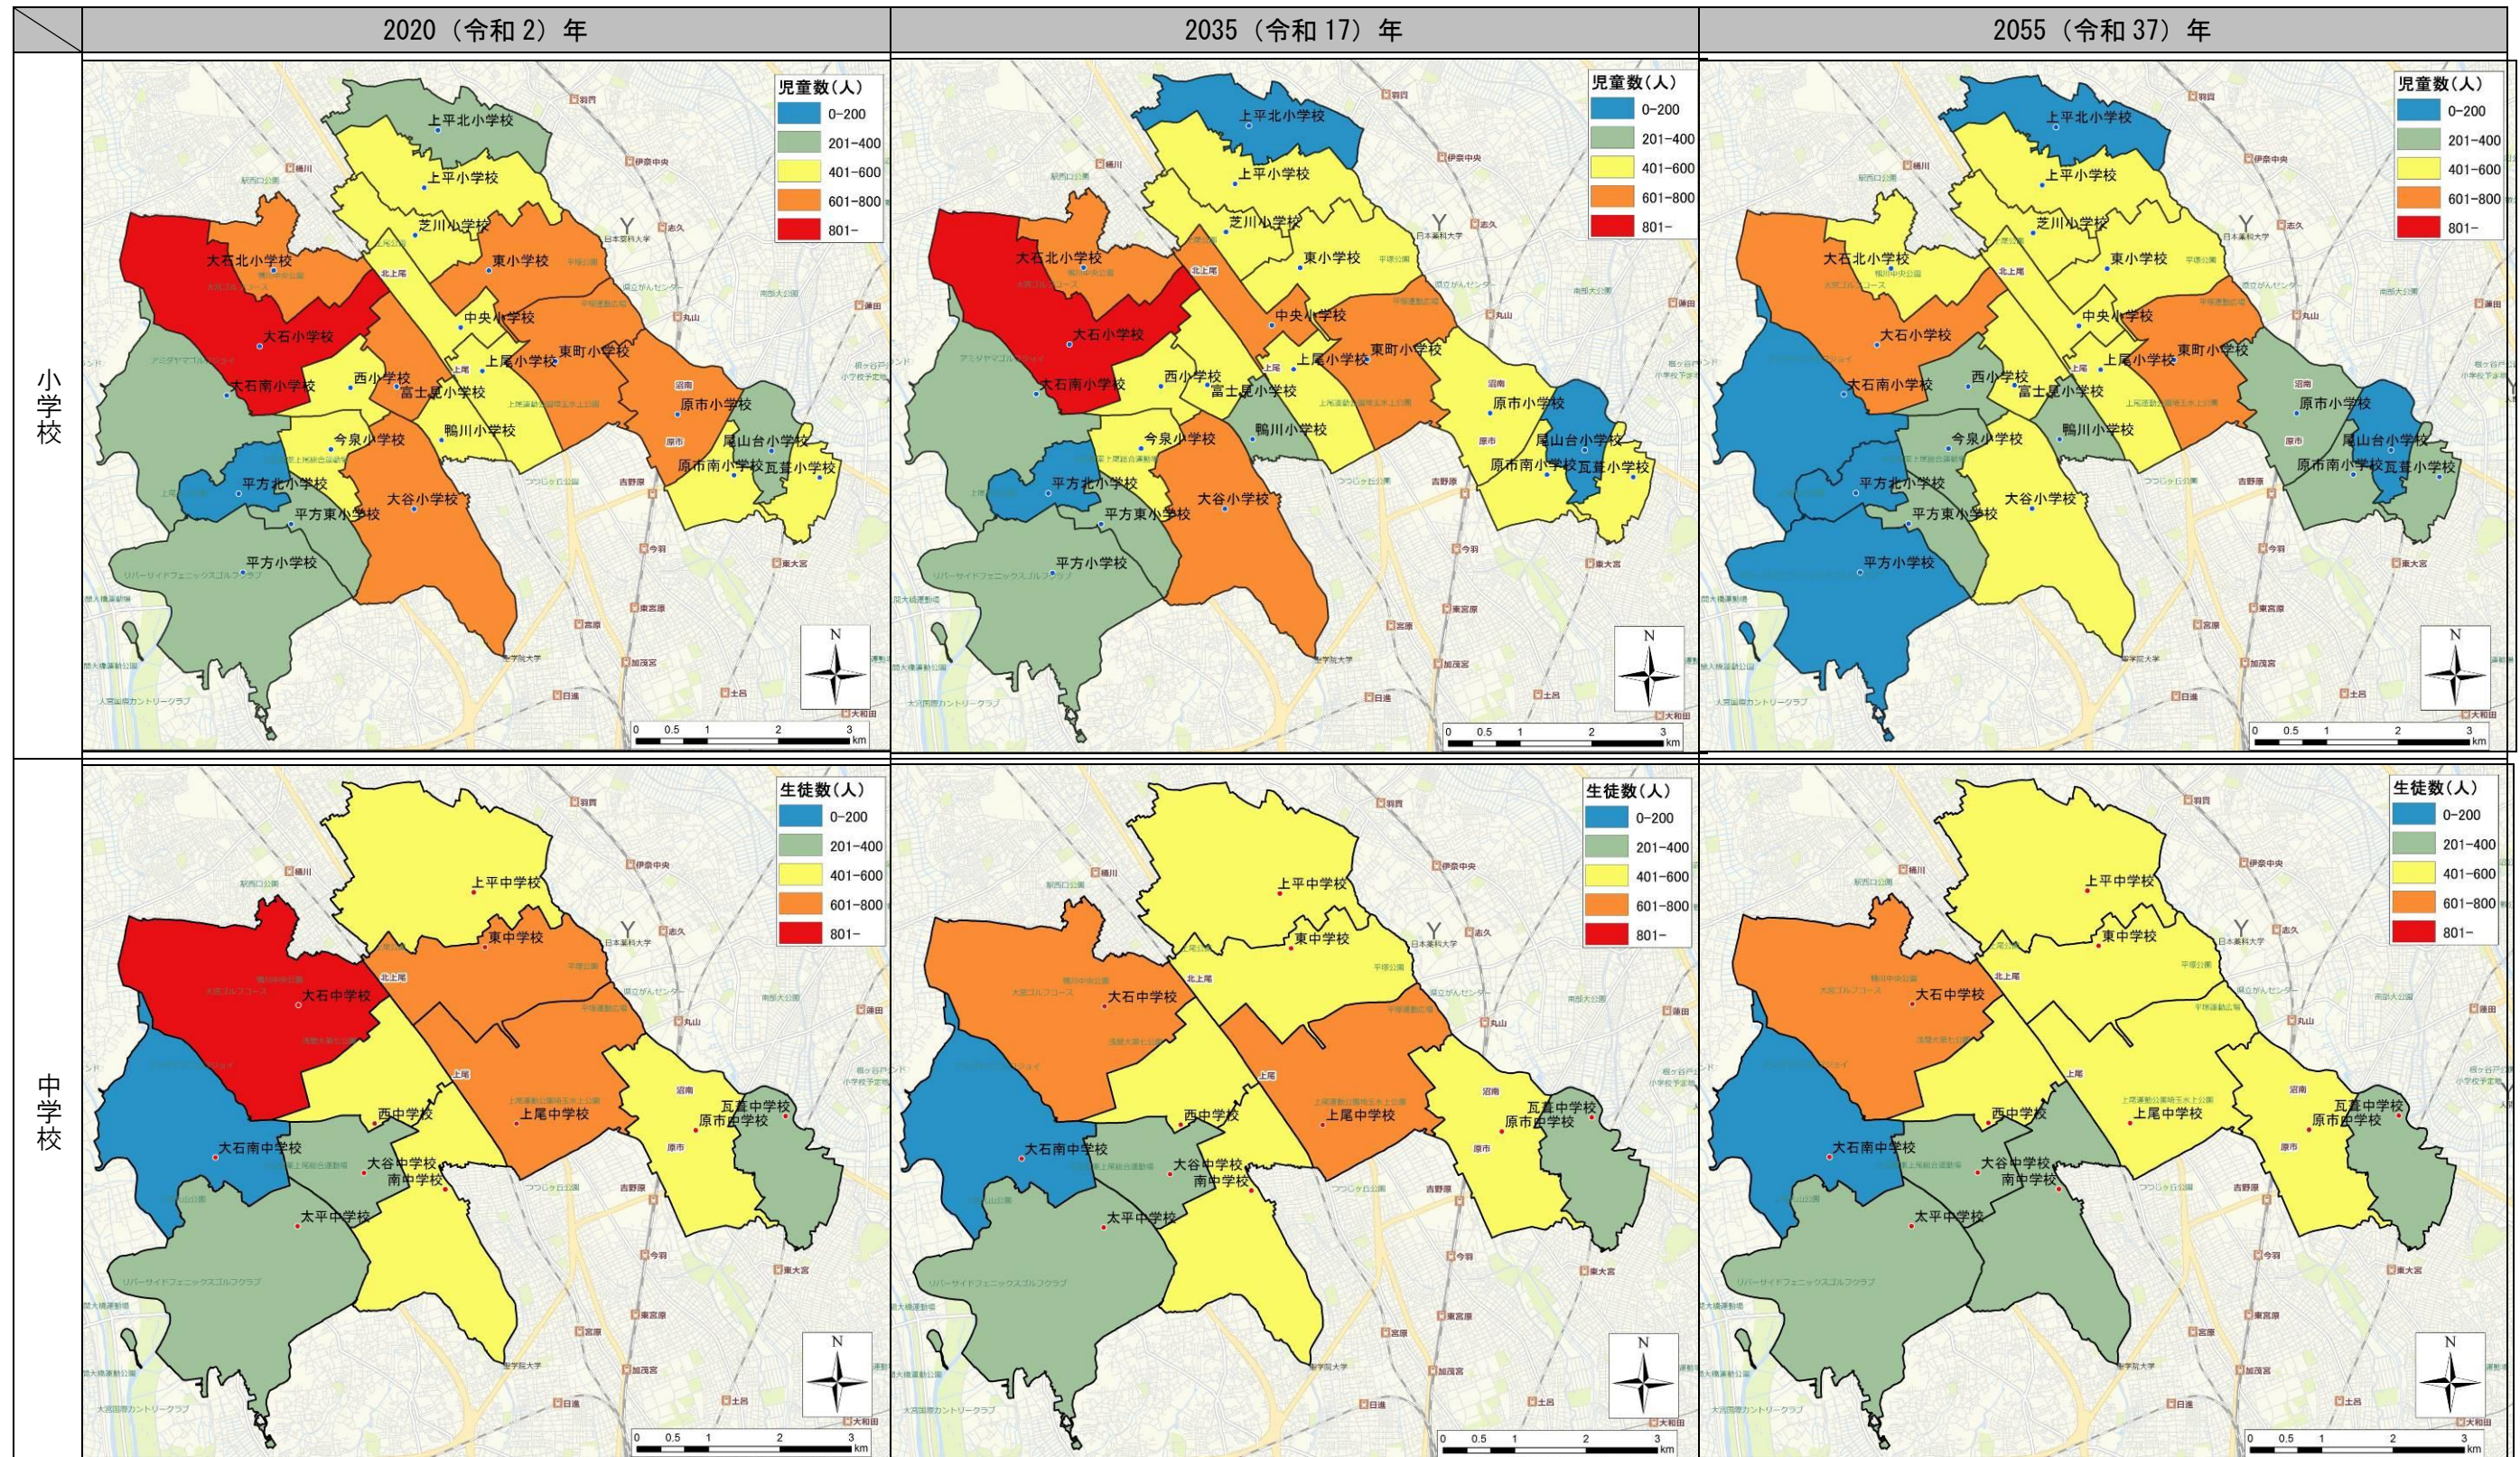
| | 2020（令和 2）年 | 2035（令和 17）年 | 2055（令和 37）年 |
|---|---|---|---|
| 小学校 | 児童数（人） 0-200 201-400 401-600 601-800 801- 上平北小学校 上平小学校 芝川小学校 大石北小学校 東小学校 中央小学校 大石小学校 東町小学校 上尾小学校 大石南小学校 西小学校 富士見小学校 原市小学校 尾山台小学校 今泉小学校 鴨川小学校 原市南小学校 瓦葺小学校 平方北小学校 大谷小学校 平方東小学校 平方小学校 N 0 0.5 1 2 3 km | 児童数（人） 0-200 201-400 401-600 601-800 801- 上平北小学校 上平小学校 芝川小学校 大石北小学校 東小学校 中央小学校 大石小学校 東町小学校 上尾小学校 大石南小学校 西小学校 富士見小学校 原市小学校 尾山台小学校 今泉小学校 鴨川小学校 原市南小学校 瓦葺小学校 平方北小学校 大谷小学校 平方東小学校 平方小学校 N 0 0.5 1 2 3 km | 児童数（人） 0-200 201-400 401-600 601-800 801- 上平北小学校 上平小学校 芝川小学校 大石北小学校 東小学校 中央小学校 大石小学校 東町小学校 上尾小学校 大石南小学校 西小学校 富士見小学校 原市小学校 尾山台小学校 今泉小学校 鴨川小学校 原市南小学校 瓦葺小学校 平方北小学校 大谷小学校 平方東小学校 平方小学校 N 0 0.5 1 2 3 km |
| 中学校 | 生徒数（人） 0-200 201-400 401-600 601-800 801- 上平中学校 東中学校 大石中学校 西中学校 上尾中学校 瓦葺中学校 原市中学校 大石南中学校 大谷中学校 南中学校 太平中学校 N 0 0.5 1 2 3 km | 生徒数（人） 0-200 201-400 401-600 601-800 801- 上平中学校 東中学校 大石中学校 西中学校 上尾中学校 瓦葺中学校 原市中学校 大石南中学校 大谷中学校 南中学校 太平中学校 N 0 0.5 1 2 3 km | 生徒数（人） 0-200 201-400 401-600 601-800 801- 上平中学校 東中学校 大石中学校 西中学校 上尾中学校 瓦葺中学校 原市中学校 大石南中学校 大谷中学校 南中学校 太平中学校 N 0 0.5 1 2 3 km |